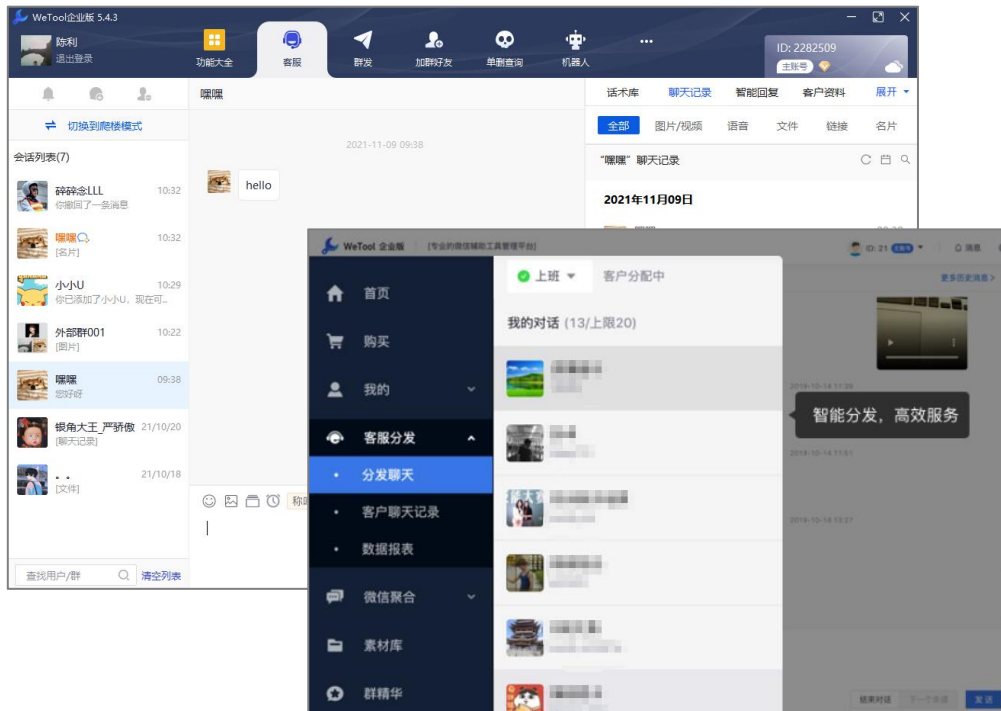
WeTool企业版 5.4.3

陈利
退出登录

功能大全 客服 群发 加群好友 单删查询 机器人 ...

ID: 2282509
主账号

切换到爬楼模式

会话列表(7)

碎碎念LLL 10:32
你撤回了一条消息

嘿嘿 10:32
[名片]

小小U 10:29
你已添加了小小U，现在可...

外部群001 10:22
[图片]

嘿嘿 09:38
您好好

银角大王_严骄傲 21/10/20
[聊天记录]

. . 21/10/18
[文件]

查询用户/群 清空列表

嘿嘿

2021-11-09 09:38

hello

话术库 聊天记录 智能回复 客户资料 展开

全部 图片/视频 语音 文件 链接 名片

"嘿嘿"聊天记录

2021年11月09日

WeTool 企业版 [专业的微信辅助工具管理平台]

ID: 21 消息

首页
购买
我的
客服分发
分发聊天
客户聊天记录
数据报表
微信聚合
素材库
群精华

上班 客户分配中

我的对话 (13/上限20)

更多历史消息

2019-10-14 11:39

智能分发，高效服务

2019-10-14 11:51

2019-10-14 15:37

结束对话 发送